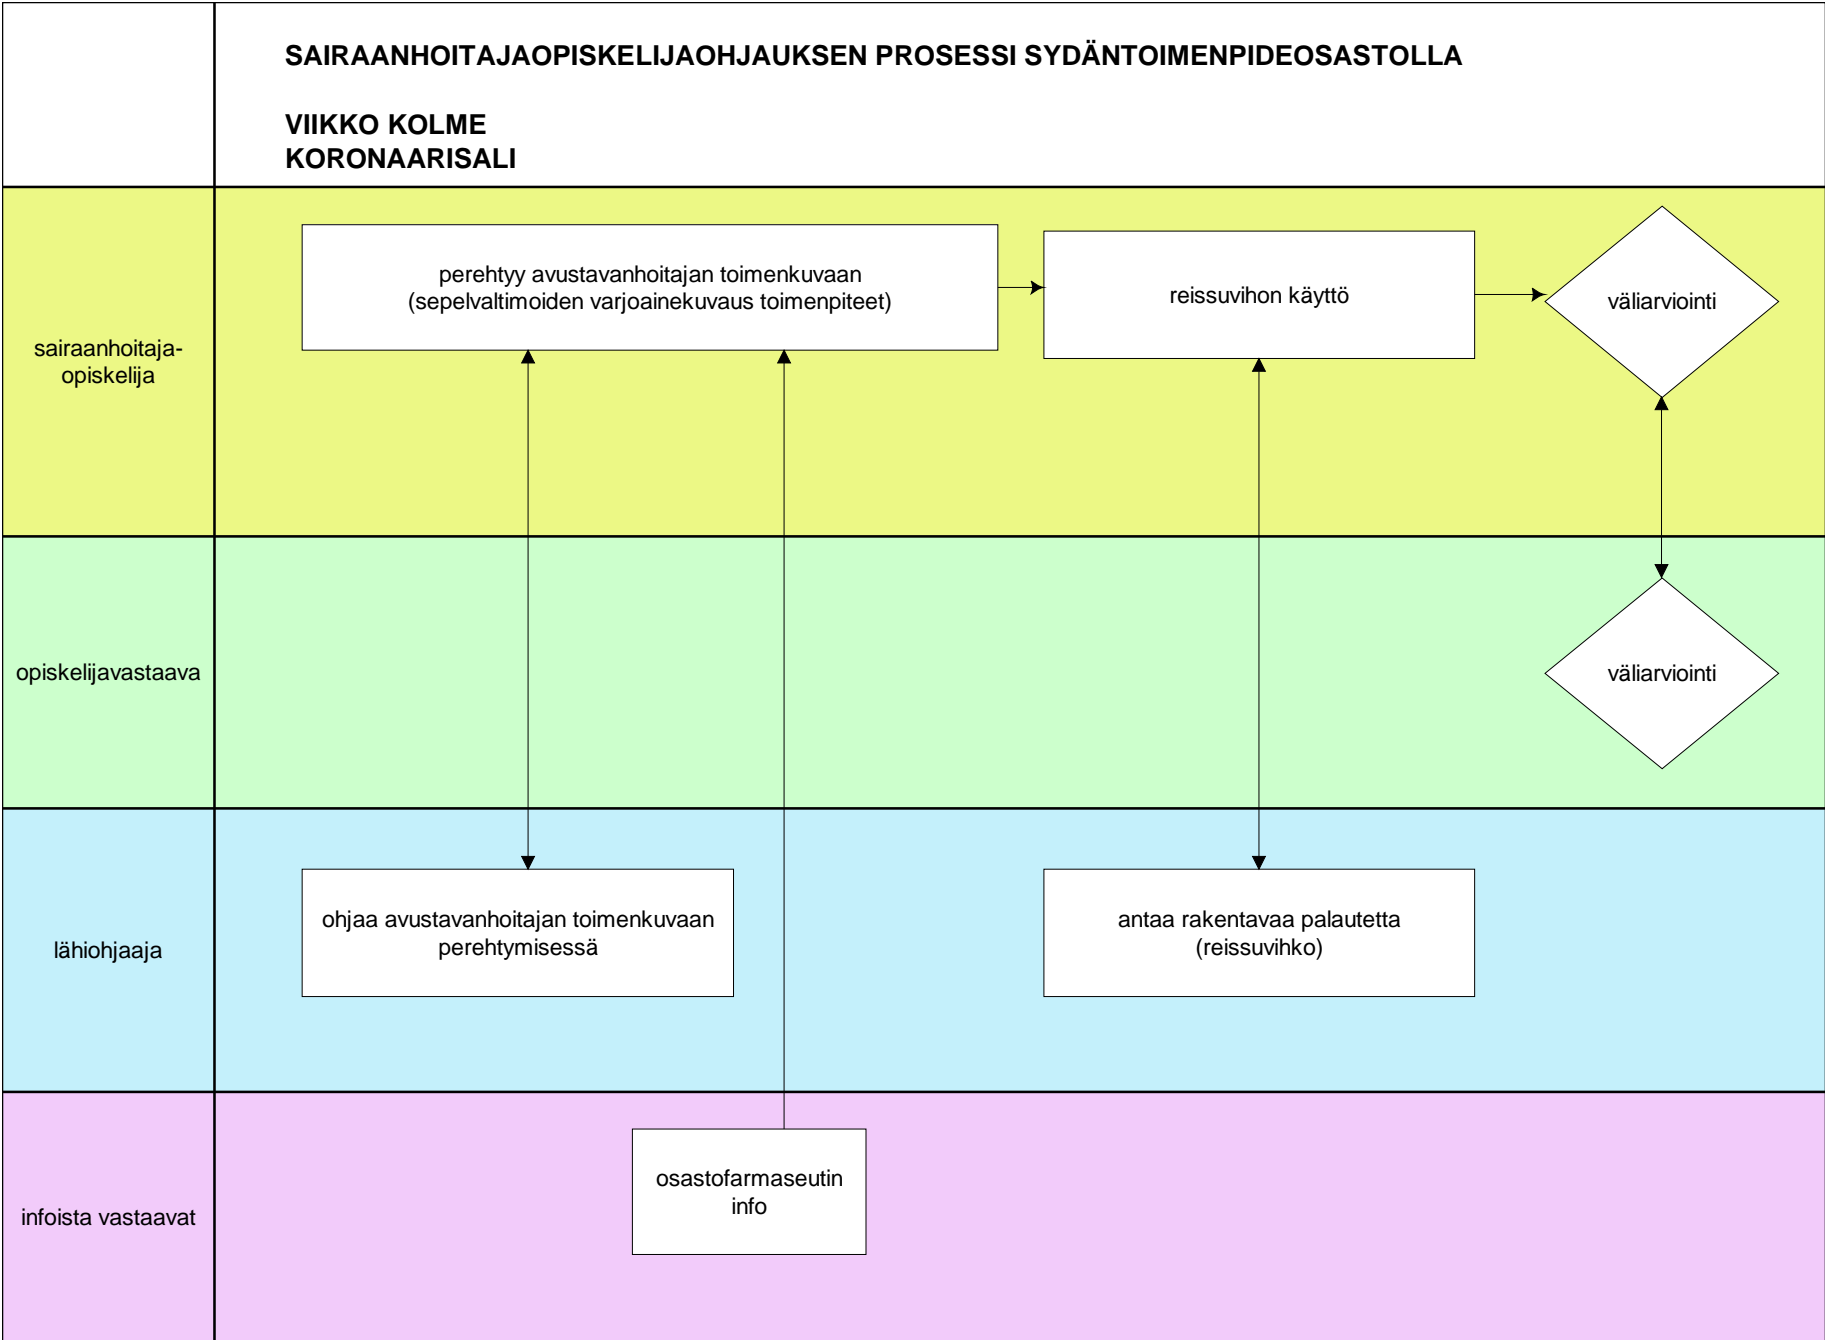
SAIRAANHOITAJAOPISKELIJAOHJAUKSEN PROSESSI SYDÄNTOIMENPIDEOSASTOLLA

VIIKKO KOLME
KORONAARISALI

sairaanhoitaja-opiskelija

perehtyy avustavanhoitajan toimenkuvaan (sepelvaltimoiden varjoainekuvaus toimenpiteet)

reissuvihon käyttö

väliarviointi

opiskelijavastaava

väliarviointi

lähiohjaaja

ohjaa avustavanhoitajan toimenkuvaan perehtymisessä

antaa rakentavaa palautetta (reissuvihko)

infoista vastaavat

osastofarmaseutin info